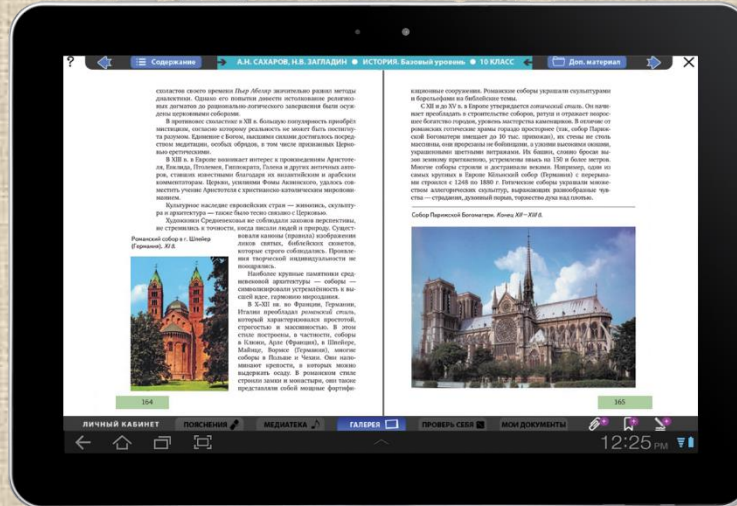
?
Содержание
А.Н. САХАРОВ, Н.В. ЗАГЛАДИН ● ИСТОРИЯ. Базовый уровень ● 10 КЛАСС
Доп. материал

схоластов своего времени Пьер Абеляр значительно развил методы диалектики. Однако его попытки довести истолкование религиозных догматов до рационально-логического завершения были осуждены церковными соборами.

В противовес схоластике в XII в. большую популярность приобрёл мистицизм, согласно которому реальность не может быть постигнута разумом. Единение с Богом, высшими силами достигалось посредством медитации, особых обрядов, в том числе признанных Церковью еретическими.

В XIII в. в Европе возникает интерес к произведениям Аристотеля, Евклида, Птолемея, Гиппократа, Галена и других античных авторов, ставших известными благодаря их позднегреческим и арабским комментаторам. Церкви, усилиями Фомы Аквинского, удалось совместить учение Аристотеля с христианско-католическим мировоззрением.

Культурное наследие европейских стран — живопись, скульптура и архитектура — также было тесно связано с Церковью.

Художники Средневековья не соблюдали законов перспективы, не стремились к точности, когда писали людей и природу. Существовали каноны (правила) изображения ликов святых, библейских сюжетов, которые строго соблюдались. Проявления творческой индивидуальности не поощрялись.

Романский собор в г. Шпейер (Германия). XII в.

Наиболее крупные памятники средневековой архитектуры — соборы — символизировали устремлённость к высшей идее, гармонию мироздания.

В X–XII вв. во Франции, Германии, Италии преобладал романский стиль, который характеризовался простотой, строгостью и массивностью. В этом стиле построены, в частности, соборы в Клюни, Арле (Франция), в Шпейере, Майнце, Вормсе (Германия), многие соборы в Польше и Чехии. Они напоминают крепости, в которых можно выдержать осаду. В романском стиле строили замки и монастыри, они также представляли собой мощные фортифи-

164

кационные сооружения. Романские соборы украшали скульптурами и барельефами на библейские темы.

С XII и до XV в. в Европе утверждается готический стиль. Он начинает преобладать в строительстве соборов, ратуш и отражает возросшее богатство городов, уровень мастерства каменщиков. В отличие от романских готические храмы гораздо просторнее (так, собор Парижской Богоматери вмещает до 10 тыс. прихожан), их стены не столь массивны, они устремлены вверх, с узкими высокими окнами, украшенными цветными витражами. Их башни, словно бросая вызов земному притяжению, устремлены ввысь на 150 и более метров. Многие соборы строили и достраивали веками. Например, один из самых крупных в Европе Кёльнский собор (Германия) с перерывами строился с 1248 по 1880 г. Готические соборы украшали множеством аллегорических скульптур, выражающих разнообразные чувства — страдания, душевный порыв, торжество духа над плотью.

Собор Парижской Богоматери. Конец XII–XIII в.

165

ЛИЧНЫЙ КАБИНЕТ
ПОЯСНЕНИЯ
МЕДИАТЕКА
ГАЛЕРЕЯ
ПРОВЕРЬ СЕБЯ
МОИ ДОКУМЕНТЫ

12:25 PM